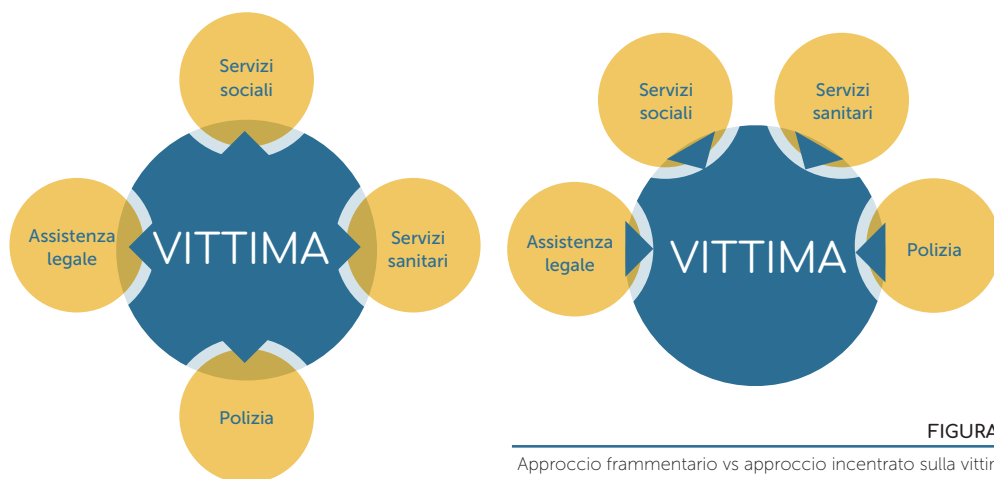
Servizi sociali

Assistenza legale

VITTIMA

Servizi sanitari

Polizia

Servizi sociali

Servizi sanitari

Assistenza legale

VITTIMA

Polizia

FIGURA

Approccio frammentario vs approccio incentrato sulla vittir